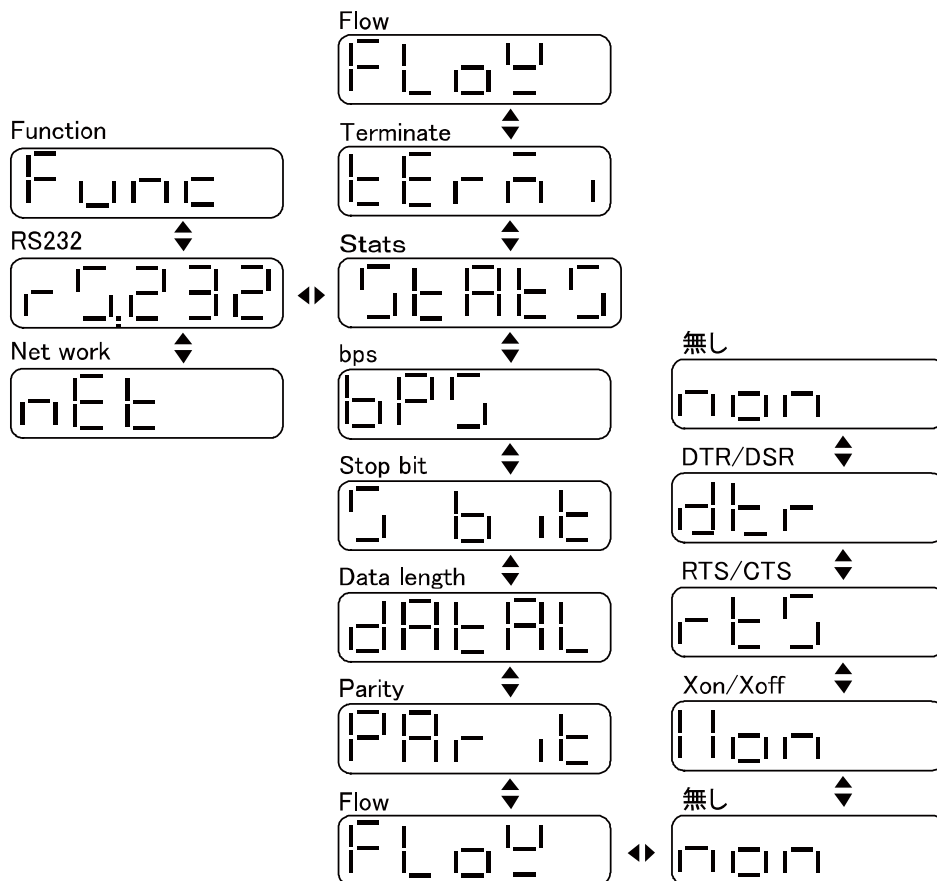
Flow
FLoY

Function
Func

Terminate
tErm i

RS232
rS.232

Stats
StAtS

Net work
nEt

bps
bPS

Stop bit
S bit

Data length
dAtAL

Parity
PAr it

Flow
FLoY

無し
non

DTR/DSR
dtr

RTS/CTS
rtS

Xon/Xoff
Hon

無し
non